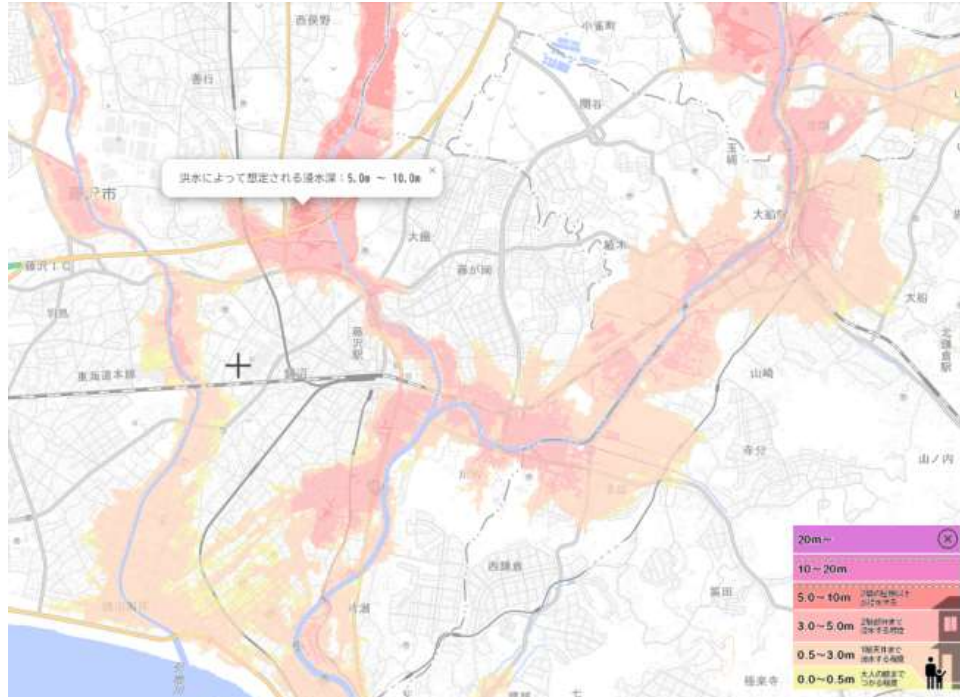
西俣野
小雀町
関谷
玉縄
大船
藤沢市
洪水によって想定される浸水深：5.0m ～ 10.0m
大鋸
藤が岡
植木
藤沢IC
大船
北鎌倉駅
羽鳥
藤沢駅
東海道本線
藤沢
山崎
寺分
山ノ内
西鎌倉
20m～
10～20m
5.0～10m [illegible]
3.0～5.0m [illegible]
0.5～3.0m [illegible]
0.0～0.5m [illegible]